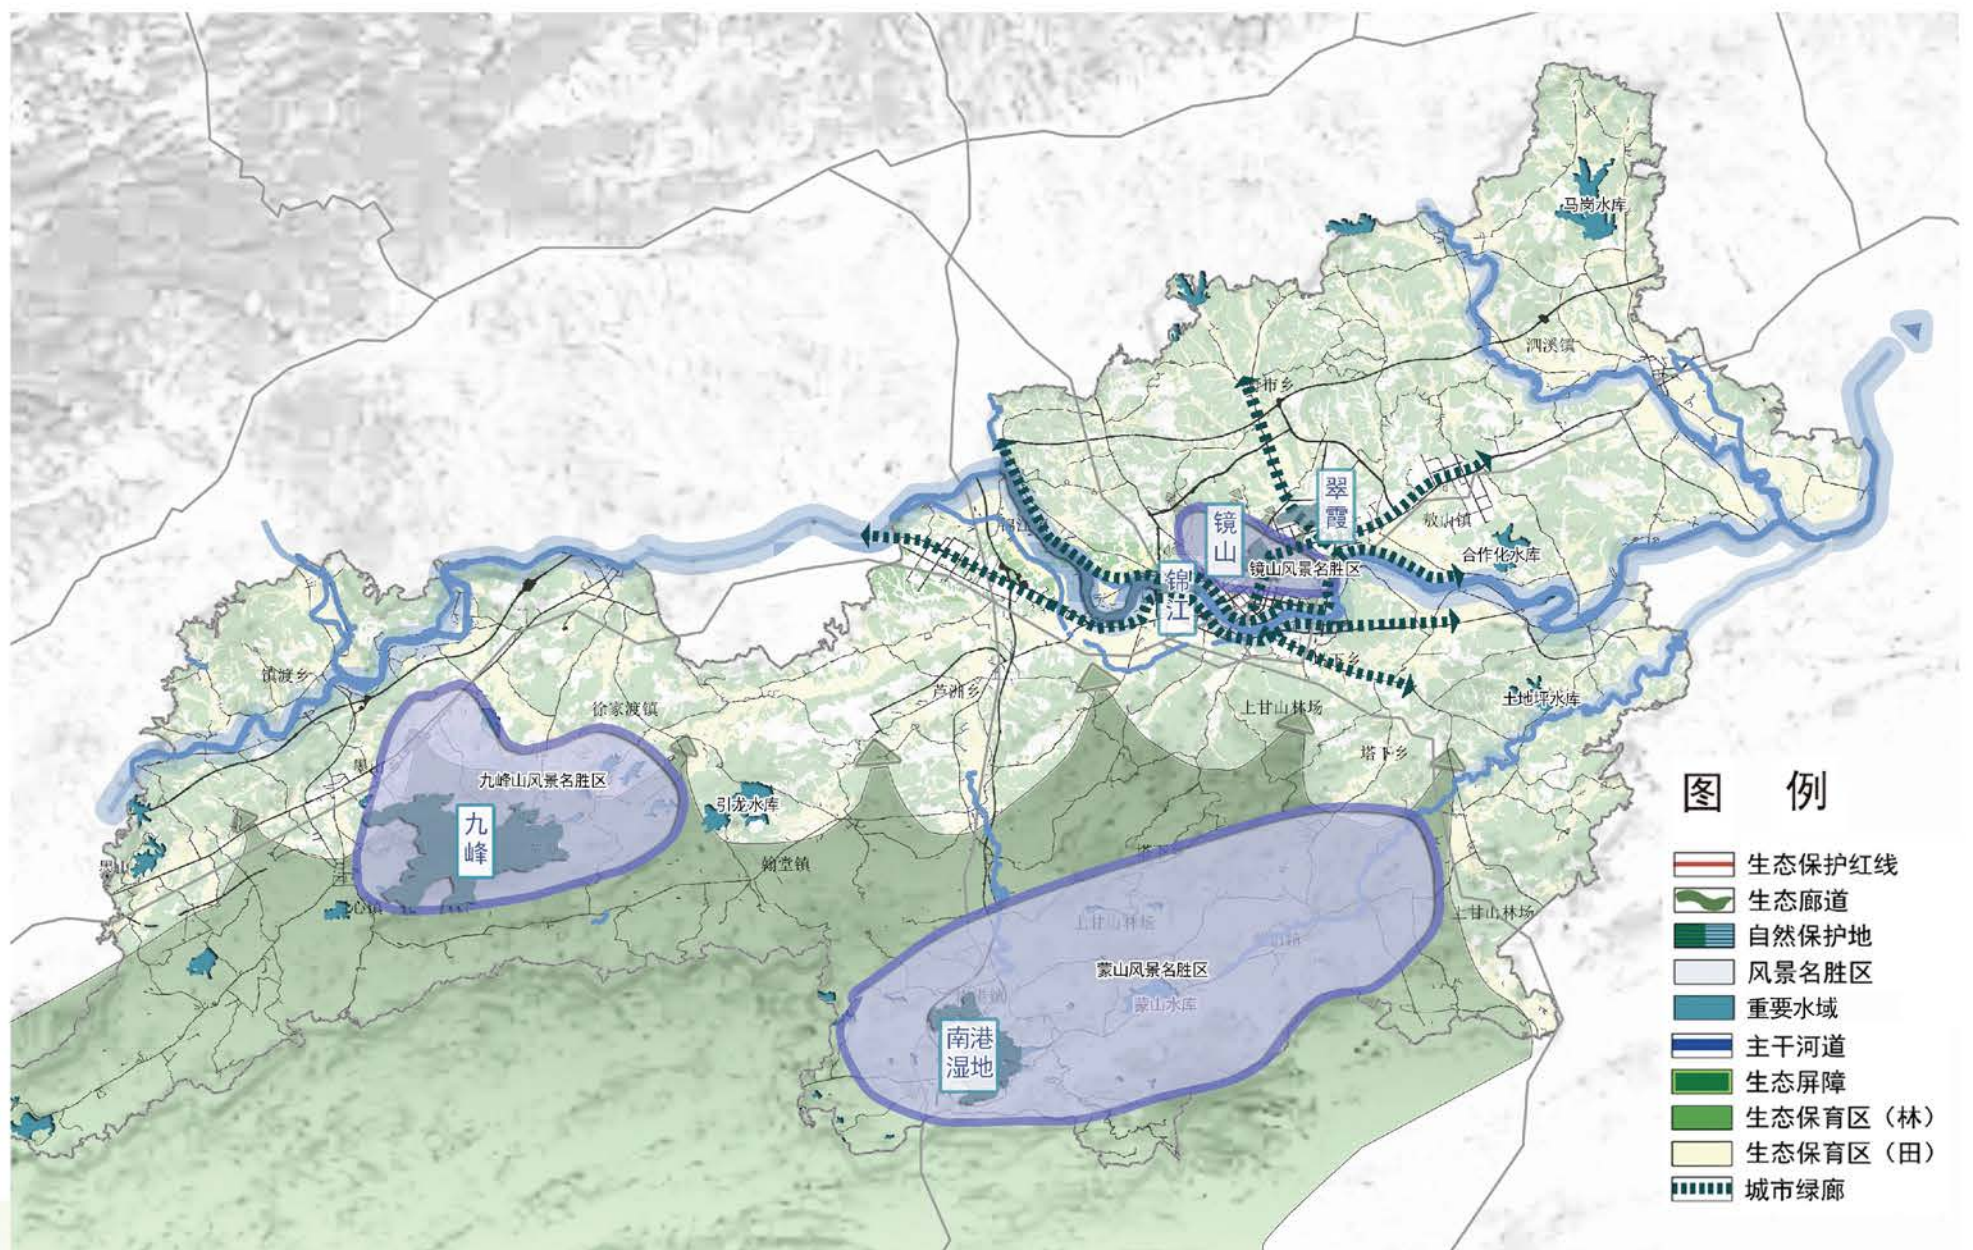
马岗水库

泗溪镇

市乡

翠霞

镜山

敖山镇

合作化水库

镜山风景名胜区

锦江

下乡

土地坪水库

镇渡乡

徐家渡镇

芦洲乡

上甘山林场

塔下乡

九峰山风景名胜区

九峰

引龙水库

翰堂镇

上甘山林场

上甘山林场

蒙山风景名胜区

蒙山水库

南港湿地

图 例

生态保护红线

生态廊道

自然保护地

风景名胜区

重要水域

主干河道

生态屏障

生态保育区（林）

生态保育区（田）

城市绿廊